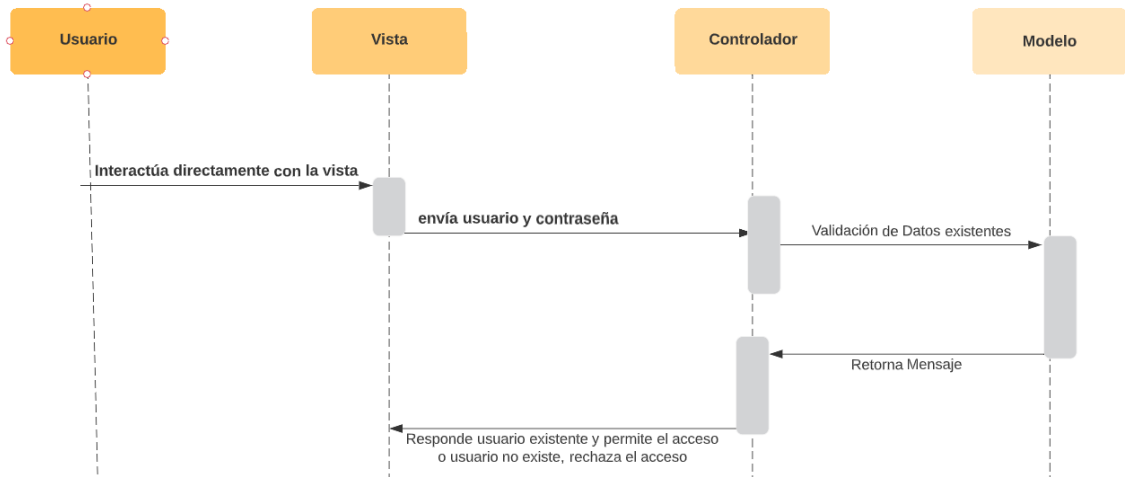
Usuario

Vista

Controlador

Modelo

Interactúa directamente con la vista

envía usuario y contraseña

Validación de Datos existentes

Retorna Mensaje

Responde usuario existente y permite el acceso o usuario no existe, rechaza el acceso